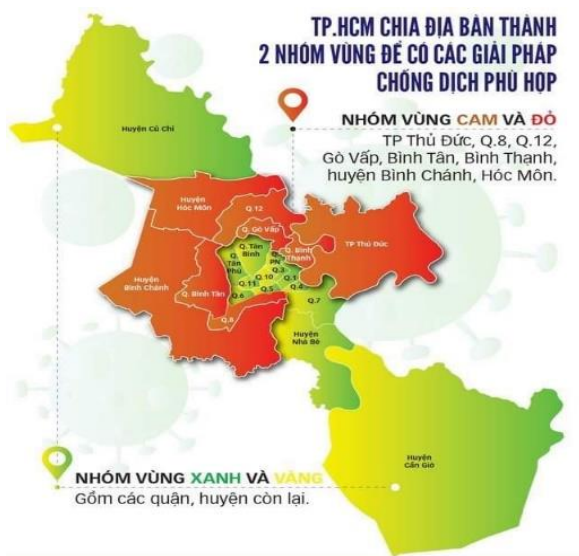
TP.HCM CHIA ĐỊA BÀN THÀNH 2 NHÓM VÙNG ĐỂ CÓ CÁC GIẢI PHÁP CHỐNG DỊCH PHÙ HỢP

NHÓM VÙNG CAM VÀ ĐỎ
TP Thủ Đức, Q.8, Q.12, Gò Vấp, Bình Tân, Bình Thạnh, huyện Bình Chánh, Hóc Môn.

Huyện Củ Chi
Huyện Hóc Môn
Q.12
Q. Gò Vấp
Q. Tân Bình
Q. Bình Thạnh
TP Thủ Đức
Q. Tân Phú
Q. PN
Q.3
Q.10
Q.1
Q.11
Q.5
Q.4
Q.6
Huyện Bình Chánh
Q. Bình Tân
Q.7
Q.8
Huyện Nhà Bè
Huyện Cần Giờ

NHÓM VÙNG XANH VÀ VÀNG
Gồm các quận, huyện còn lại.